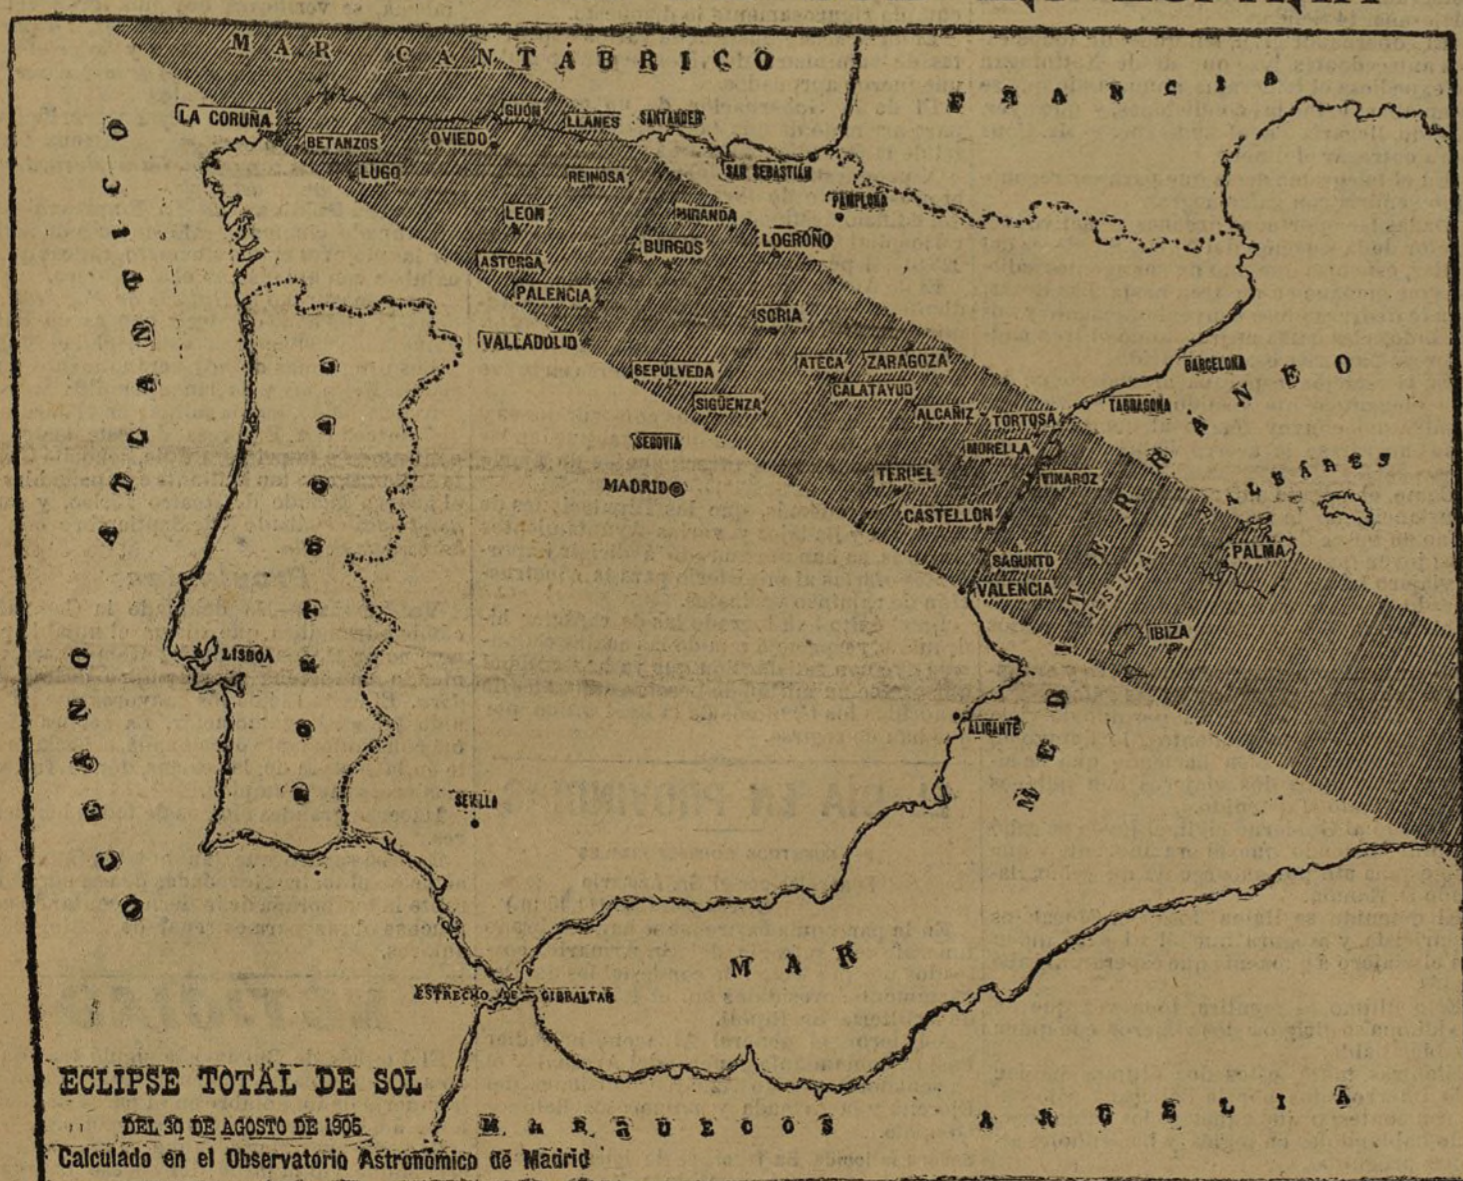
MAR CANTÁBRICO

FRANCIA

LA CORUÑA
BETANZOS
OVIEDO
GIJON
LLANES
SANTANDER
SAN SEBASTIAN
LUGO
REINOSA
PAMPLONA
LEON
MIRANDA
BURGOS
LOGROÑO
ASTORGA
PALENCIA
SORIA
VALLADOLID
SEPULVEDA
ATECA
ZARAGOZA
CALATAYUD
SIGÜENZA
ALCAÑIZ
TORTOSA
BARCELONA
TARRAGONA
SEGOVIA
MORELLA
MADRID
TERUEL
VINAROZ
CASTELLON
SAGUNTO
VALENCIA
PALMA
IBIZA
ISLAS BALEARES
MEDITERRÁNEO
ALICANTE
LISBOA
SEVILLA
PORTUGAL
OCÉANO ATLÁNTICO
MAR
ESTRECHO DE GIBRALTAR
MARRUECOS
ARGELIA

ECLIPSE TOTAL DE SOL
DEL 30 DE AGOSTO DE 1905
Calculado en el Observatorio Astronómico de Madrid